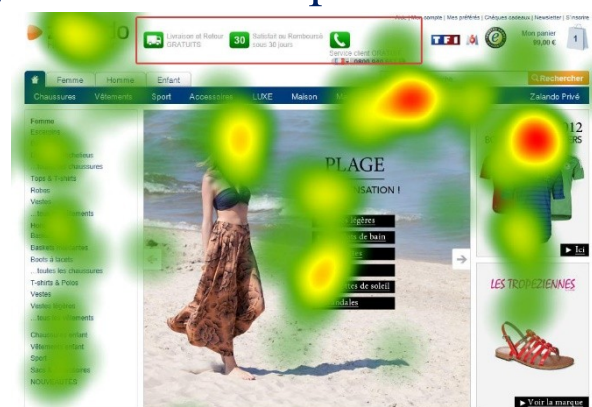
Livraison et Retour GRATUITS

30 Satisfait ou Remboursé sous 30 jours

Service client Offert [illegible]

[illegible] | Mon compte | Mes préférés | Chèques cadeaux | Newsletter | S'inscrire

Mon panier 00,00 €

Femme Homme Enfant

Rechercher

Chaussures Vêtements Sport Accessoires LUXE Maison

Zalando Privé

Femme
Escarpins
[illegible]
Tops & T-shirts
Robes
Vestes
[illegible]
Bottines
Boots à lacets
... toutes les chaussures
T-shirts & Polos
Vestes
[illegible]
Chaussures Enfant
Vêtements Enfant
Sport
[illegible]
NOUVEAUTÉS

PLAGE
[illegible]SATION !
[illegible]légères
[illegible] de bain
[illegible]
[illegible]tes de soleil
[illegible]ndales

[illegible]12

▶ Ici

LES TROPEZIENNES

▶ Voir la marque